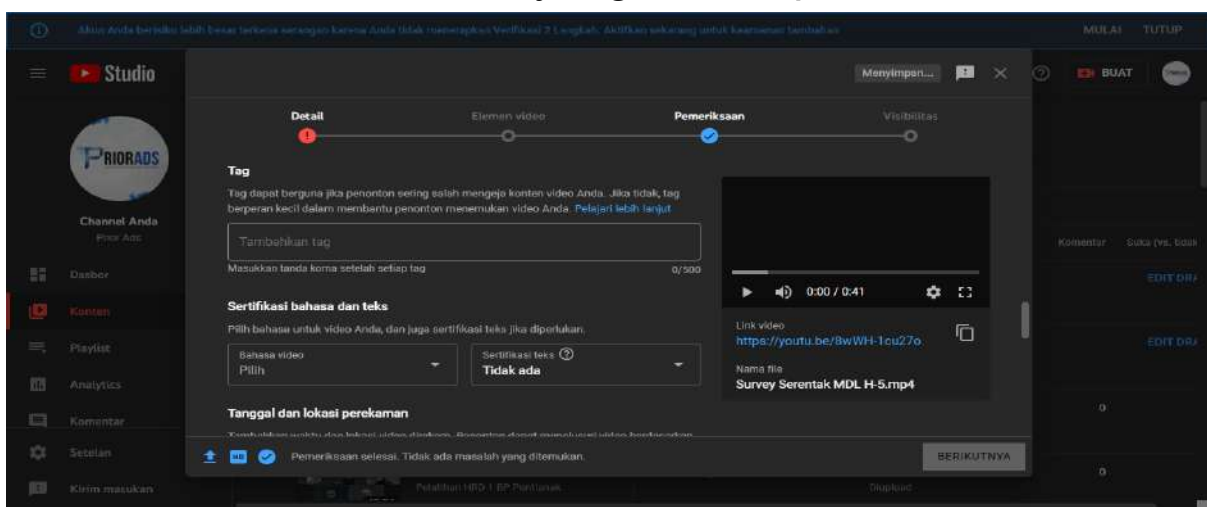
Akun Anda berisiko lebih besar terkena serangan karena Anda tidak menerapkan Verifikasi 2 Langkah. Aktifkan sekarang untuk keamanan tambahan

MULAI TUTUP

Studio

Menyimpan... BUAT

PRIORADS

Channel Anda
Prior Ads

Dasbor
Konten
Playlist
Analytics
Komentar
Setelan
Kirim masukan

Detail
Elemen video
Pemeriksaan
Visibilitas

Tag

Tag dapat berguna jika penonton sering salah mengeja konten video Anda. Jika tidak, tag berperan kecil dalam membantu penonton menemukan video Anda. Pelajari lebih lanjut

Tambahkan tag

Masukkan tanda koma setelah setiap tag 0/500

Sertifikasi bahasa dan teks

Pilih bahasa untuk video Anda, dan juga sertifikasi teks jika diperlukan.

Bahasa video
Pilih

Sertifikasi teks
Tidak ada

Tanggal dan lokasi perekaman

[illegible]

0:00 / 0:41

Link video
https://youtu.be/8wWH-1cu27o

Nama file
Survey Serentak MDL H-5.mp4

Pemeriksaan selesai. Tidak ada masalah yang ditemukan.

BERIKUTNYA

Komentar Suka (vs. tidak

EDIT DRA
EDIT DRA

0
0

Pelatihan HRD 1 BP Pontianak
Diupload